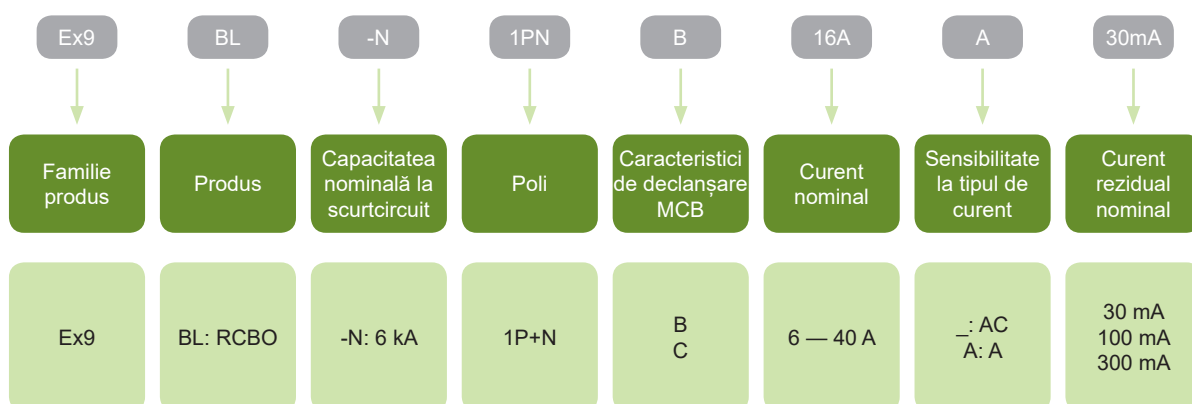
| Ex9 | BL | -N | 1PN | B | 16A | A | 30mA |
|---|---|---|---|---|---|---|---|
| Familie produs | Produs | Capacitatea nominală la scurtcircuit | Poli | Caracteristici de declanșare MCB | Curent nominal | Sensibilitate la tipul de curent | Curent rezidual nominal |
| Ex9 | BL: RCBO | -N: 6 kA | 1P+N | B C | 6 — 40 A | _: AC A: A | 30 mA 100 mA 300 mA |